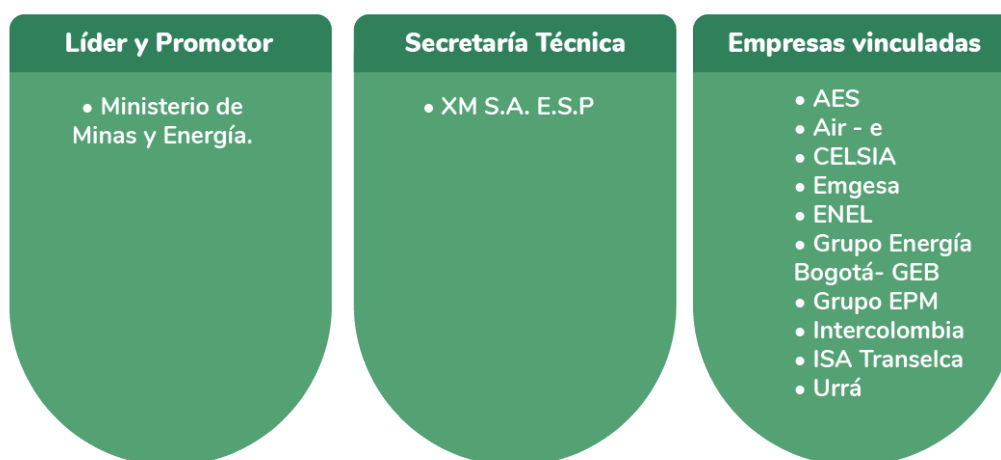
Líder y Promotor

• Ministerio de Minas y Energía.

Secretaría Técnica

• XM S.A. E.S.P

Empresas vinculadas

• AES
• Air - e
• CELSIA
• Emgesa
• ENEL
• Grupo Energía Bogotá- GEB
• Grupo EPM
• Intercolombia
• ISA Transelca
• Urrá